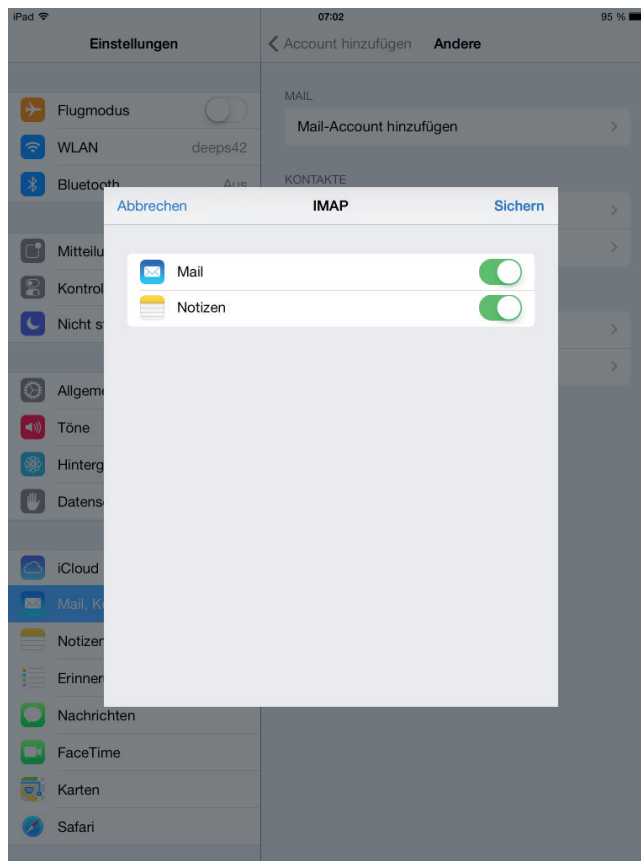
iPad
07:02
95 %

Einstellungen

Flugmodus
WLAN deeps42
Bluetooth Aus
Mitteilu
Kontrol
Nicht s
Allgem
Töne
Hinterg
Datens
iCloud
Mail, K
Notizen
Erinner
Nachrichten
FaceTime
Karten
Safari

Account hinzufügen Andere

MAIL
Mail-Account hinzufügen

KONTAKTE

Abbrechen IMAP Sichern

Mail
Notizen